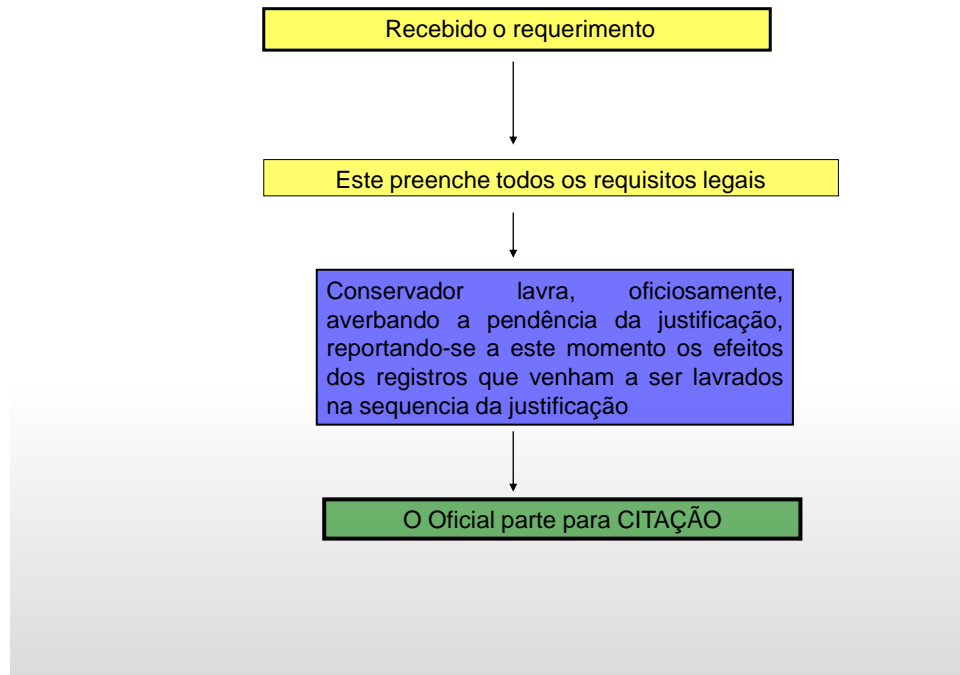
Recebido o requerimento

Este preenche todos os requisitos legais

Conservador lavra, oficiosamente, averbando a pendência da justificação, reportando-se a este momento os efeitos dos registros que venham a ser lavrados na sequencia da justificação

O Oficial parte para CITAÇÃO